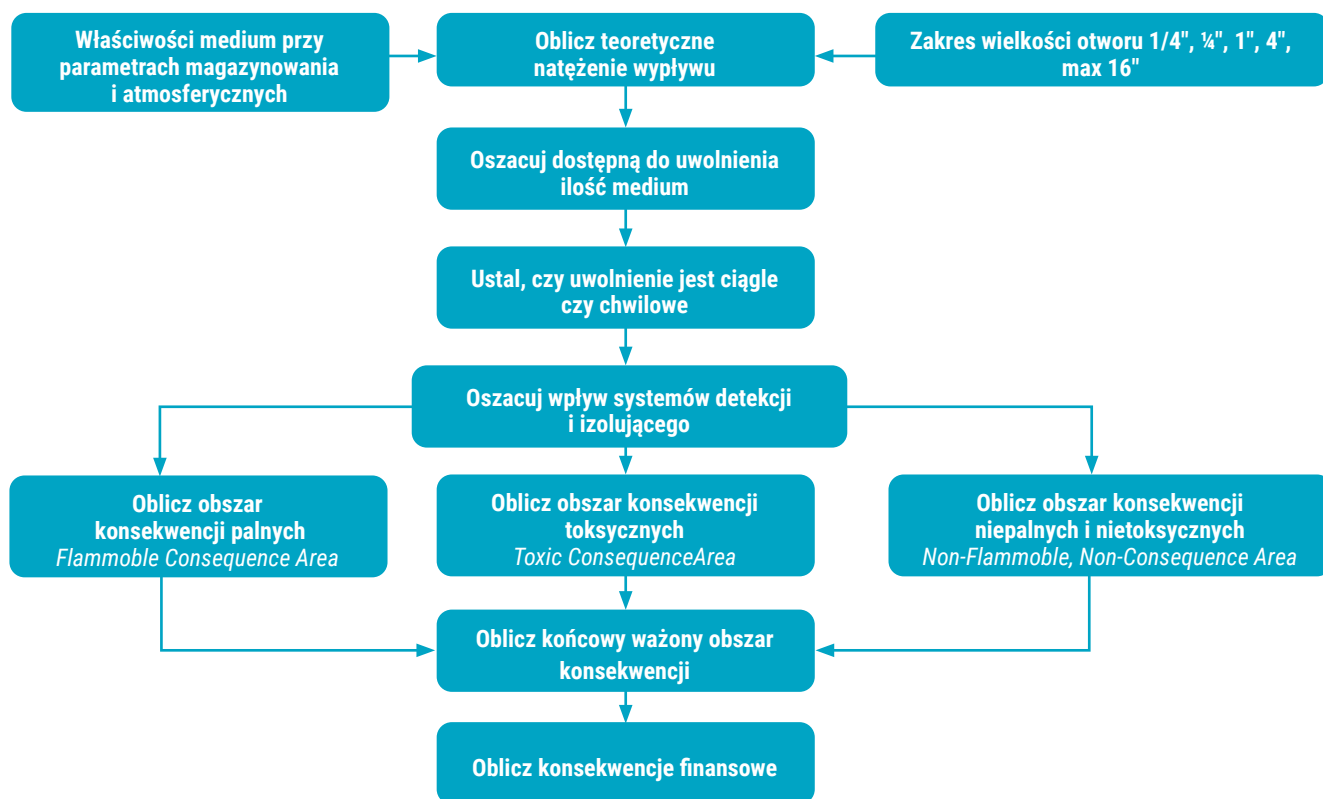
Właściwości medium przy parametrach magazynowania i atmosferycznych

Oblicz teoretyczne natężenie wypływu

Zakres wielkości otworu 1/4", ¼", 1", 4", max 16"

Oszacuj dostępną do uwolnienia ilość medium

Ustal, czy uwolnienie jest ciągłe czy chwilowe

Oszacuj wpływ systemów detekcji i izolującego

Oblicz obszar konsekwencji palnych
*Flammoble Consequence Area*

Oblicz obszar konsekwencji toksycznych
*Toxic ConsequenceArea*

Oblicz obszar konsekwencji niepalnych i nietoksycznych
*Non-Flammoble, Non-Consequence Area*

Oblicz końcowy ważony obszar konsekwencji

Oblicz konsekwencje finansowe